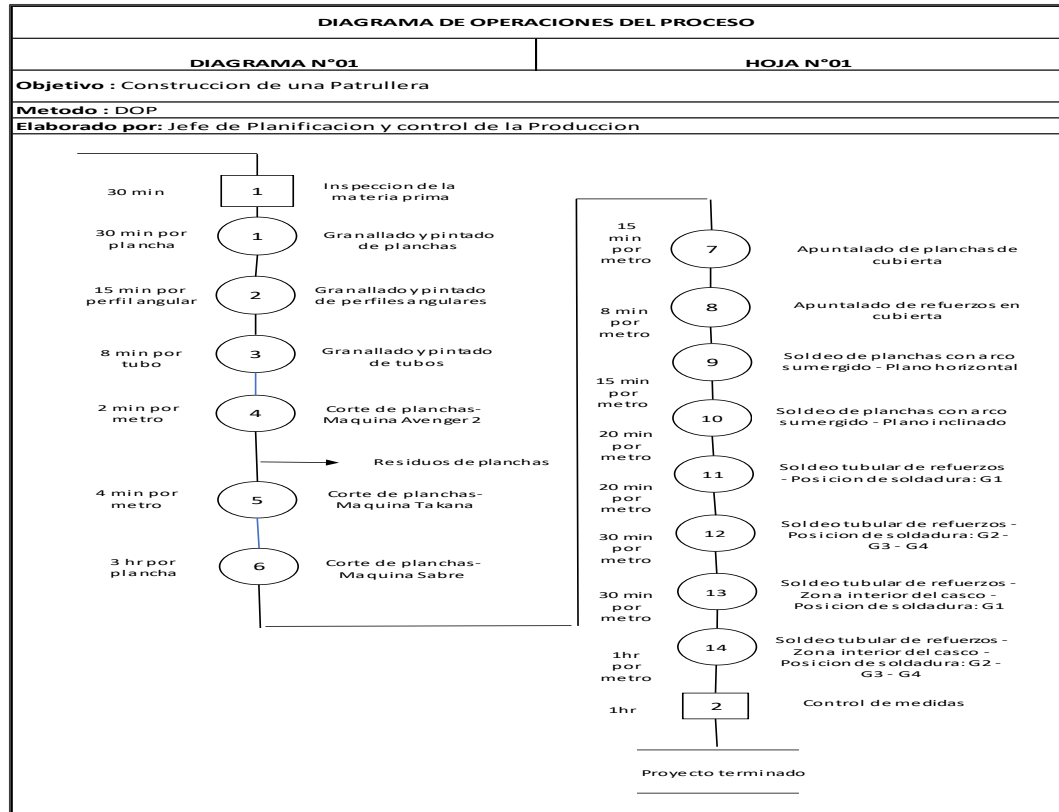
DIAGRAMA DE OPERACIONES DEL PROCESO

| DIAGRAMA N°01 | HOJA N°01 |
|---|---|

Objetivo : Construccion de una Patrullera

Metodo : DOP

Elaborado por: Jefe de Planificacion y control de la Produccion

30 min
1
Inspeccion de la materia prima

30 min por plancha
1
Granallado y pintado de planchas

15 min por perfil angular
2
Granallado y pintado de perfiles angulares

8 min por tubo
3
Granallado y pintado de tubos

2 min por metro
4
Corte de planchas-Maquina Avenger 2

Residuos de planchas

4 min por metro
5
Corte de planchas-Maquina Takana

3 hr por plancha
6
Corte de planchas-Maquina Sabre

15 min por metro
7
Apuntalado de planchas de cubierta

8 min por metro
8
Apuntalado de refuerzos en cubierta

9
Soldeo de planchas con arco sumergido - Plano horizontal

15 min por metro
10
Soldeo de planchas con arco sumergido - Plano inclinado

20 min por metro
11
Soldeo tubular de refuerzos - Posicion de soldadura: G1

20 min por metro
12
Soldeo tubular de refuerzos - Posicion de soldadura: G2 - G3 - G4

30 min por metro
13
Soldeo tubular de refuerzos - Zona interior del casco - Posicion de soldadura: G1

30 min por metro
14
Soldeo tubular de refuerzos - Zona interior del casco - Posicion de soldadura: G2 - G3 - G4

1hr por metro

1hr
2
Control de medidas

Proyecto terminado